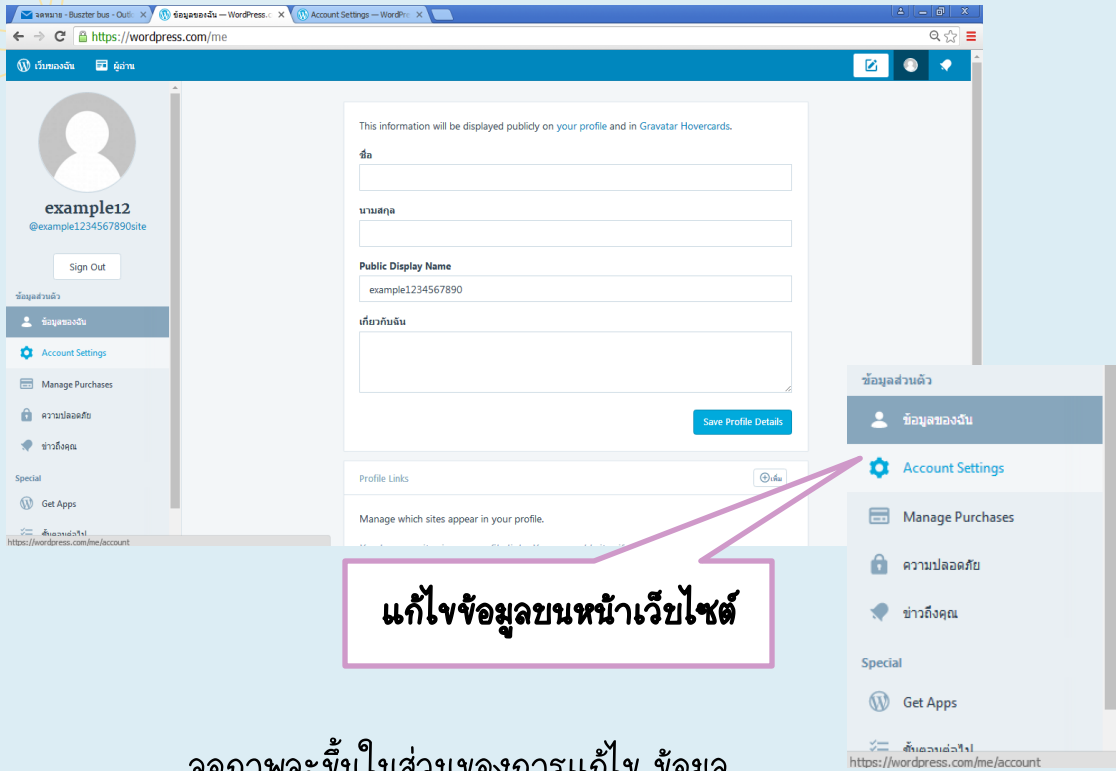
จดหมาย - Buszter bus - Outl ×
ข้อมูลของฉัน — WordPress.c ×
Account Settings — WordPr ×

https://wordpress.com/me

เว็บของฉัน
ผู้อ่าน

example12
@example1234567890site

Sign Out

ข้อมูลส่วนตัว
ข้อมูลของฉัน
Account Settings
Manage Purchases
ความปลอดภัย
ข่าวถึงคุณ
Special
Get Apps
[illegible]

https://wordpress.com/me/account

This information will be displayed publicly on your profile and in Gravatar Hovercards.

ชื่อ

นามสกุล

Public Display Name
example1234567890

เกี่ยวกับฉัน

Save Profile Details

Profile Links
เพิ่ม

Manage which sites appear in your profile.

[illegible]

ข้อมูลส่วนตัว
ข้อมูลของฉัน
Account Settings
Manage Purchases
ความปลอดภัย
ข่าวถึงคุณ
Special
Get Apps
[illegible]
https://wordpress.com/me/account

แก้ไขข้อมูลบนหน้าเว็บไซต์

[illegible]